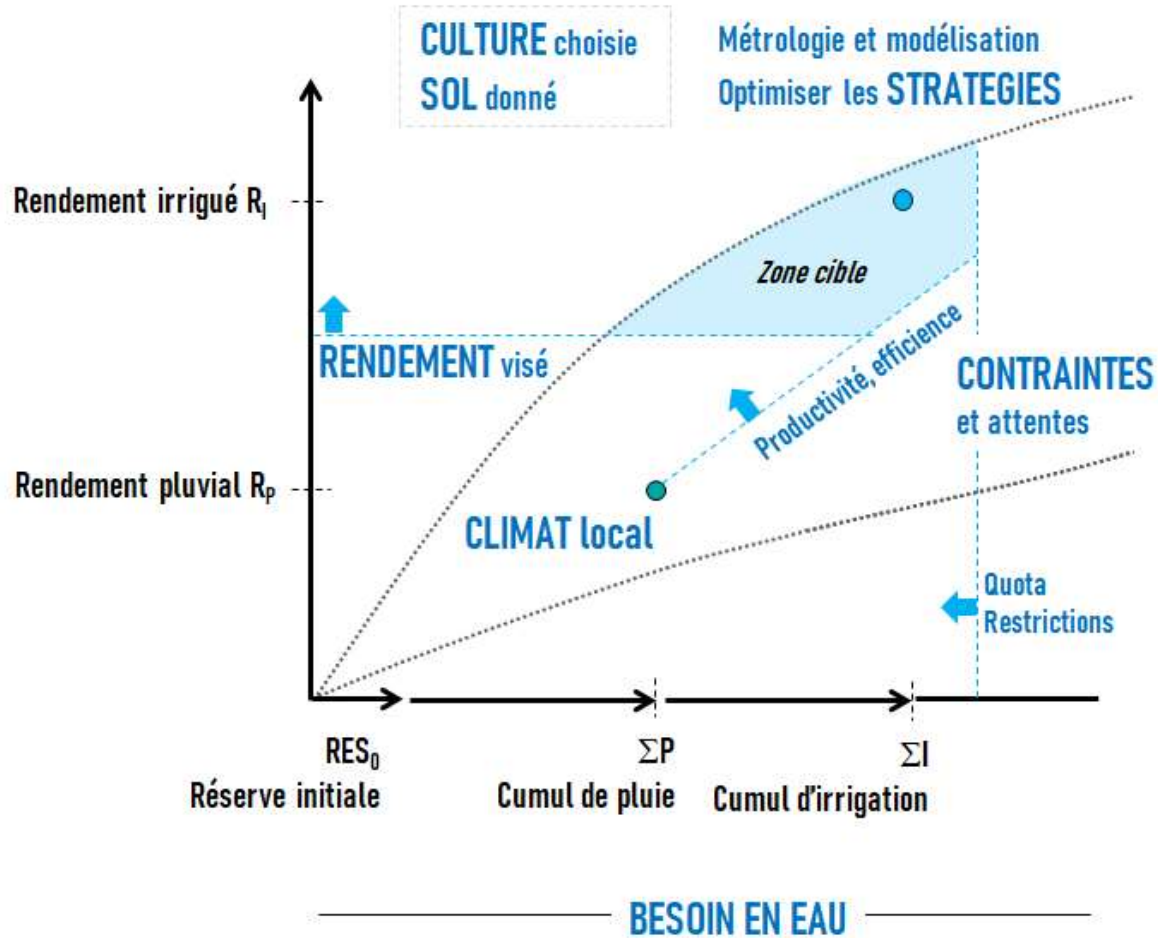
CULTURE choisie
SOL donné

Métrologie et modélisation
Optimiser les STRATEGIES

Rendement irrigué $R_I$

Zone cible

RENDEMENT visé

Productivité, efficience

CONTRAINTES
et attentes

Rendement pluvial $R_P$

CLIMAT local

Quota
Restrictions

$RES_0$
Réserve initiale

$\Sigma P$
Cumul de pluie

$\Sigma I$
Cumul d'irrigation

BESOIN EN EAU